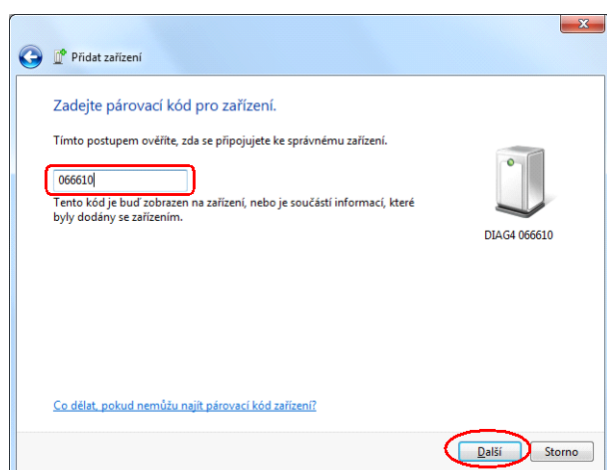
Přidat zařízení

Zadejte párovací kód pro zařízení.

Tímto postupem ověříte, zda se připojujete ke správnému zařízení.

066610

Tento kód je buď zobrazen na zařízení, nebo je součástí informací, které byly dodány se zařízením.

DIAG4 066610

Co dělat, pokud nemůžu najít párovací kód zařízení?

Další

Storno